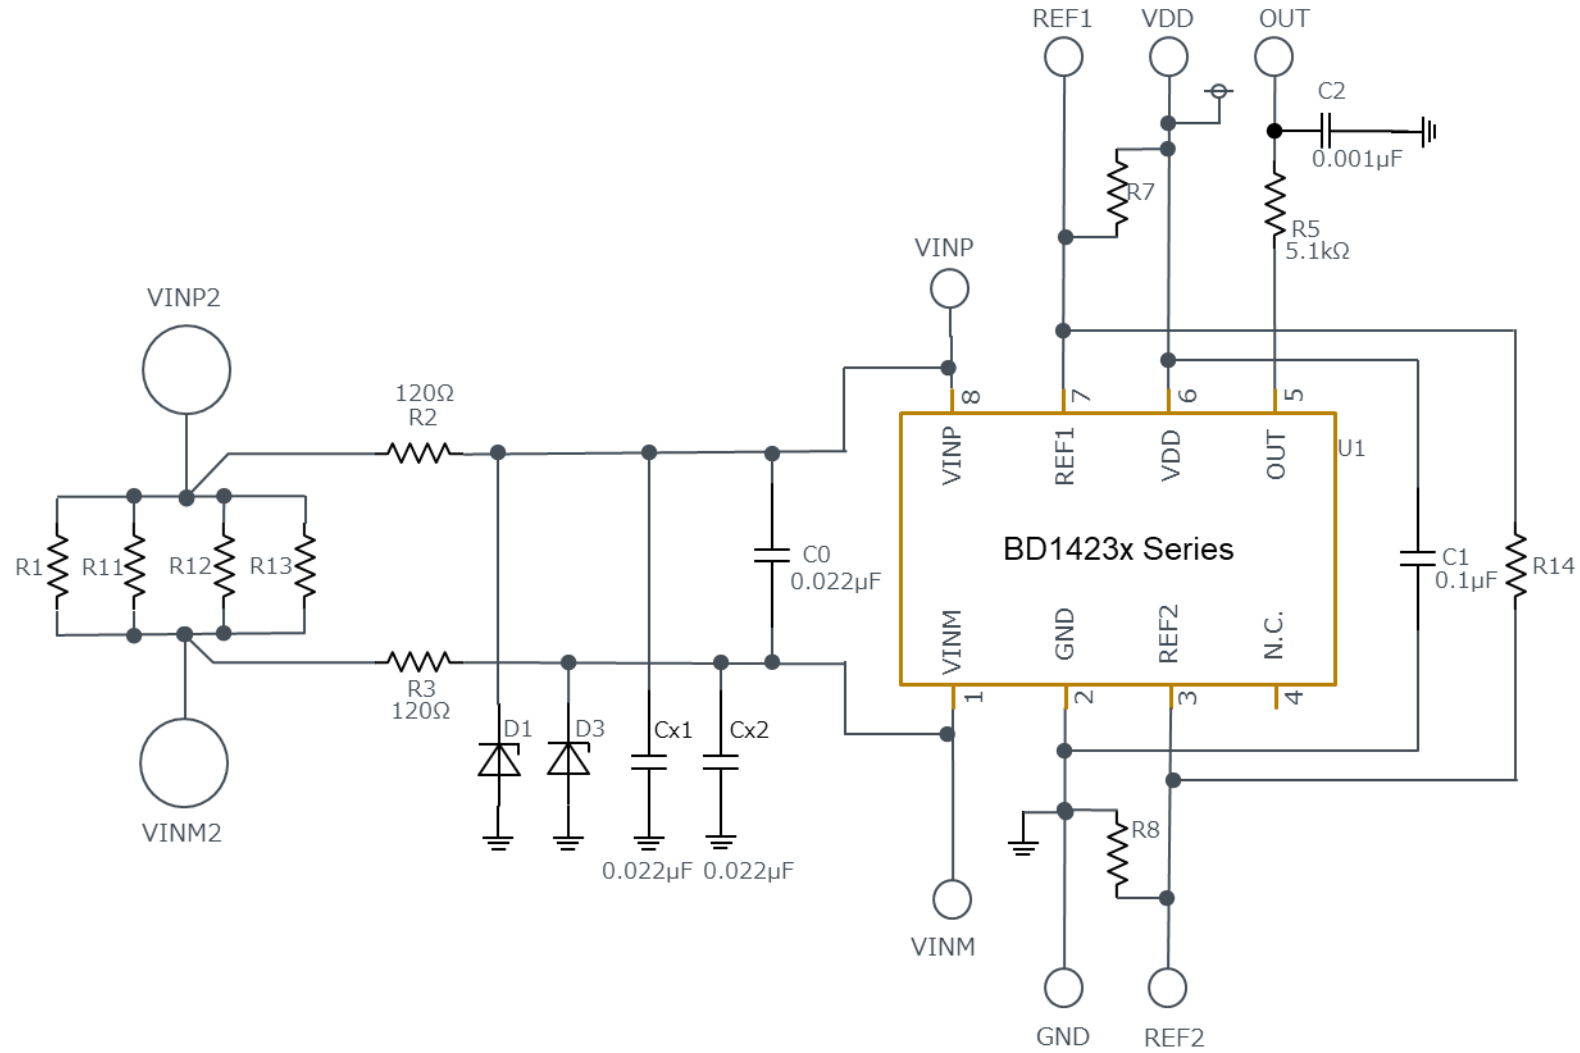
REF1 VDD OUT

C2

0.001μF

R7

R5
5.1kΩ

VINP

VINP2

120Ω
R2

8 7 6 5

VINP REF1 VDD OUT

U1

R1 R11 R12 R13

C0
0.022μF

BD1423x Series

C1
0.1μF

R14

VINM GND REF2 N.C.

R3
120Ω

1 2 3 4

D1 D3 Cx1 Cx2

VINM2

0.022μF 0.022μF

R8

VINM

GND REF2